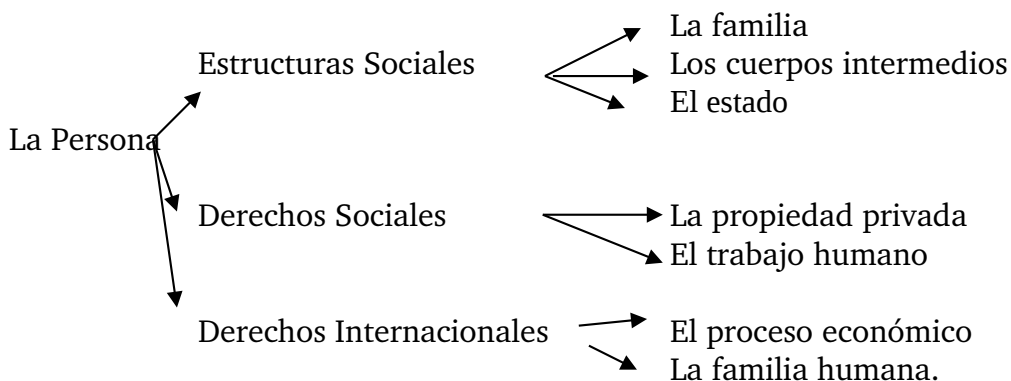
La Persona

Estructuras Sociales
La familia
Los cuerpos intermedios
El estado

Derechos Sociales
La propiedad privada
El trabajo humano

Derechos Internacionales
El proceso económico
La familia humana.